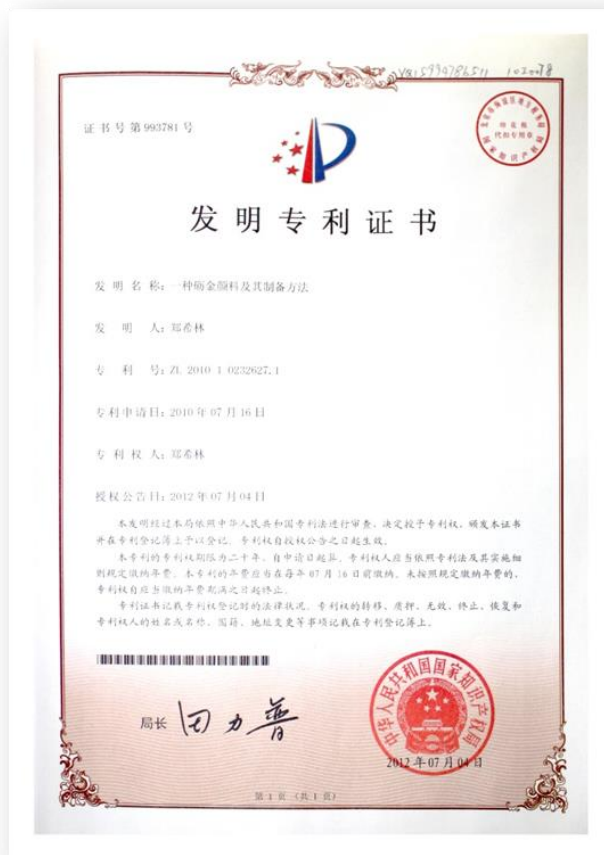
VX1599978651 1020778

证书号第993781号

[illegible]

发明专利证书

发 明 名 称：一种仿金颜料及其制备方法

发 明 人：郑希林

专 利 号：ZL 2010 1 0232627.1

专利申请日：2010年07月16日

专 利 权 人：郑希林

授权公告日：2012年07月04日

本发明经过本局依照中华人民共和国专利法进行审查，决定授予专利权，颁发本证书并在专利登记簿上予以登记。专利权自授权公告之日起生效。

本专利的专利权期限为二十年，自申请日起算。专利权人应当依照专利法及其实施细则规定缴纳年费。本专利的年费应当在每年07月16日前缴纳。未按照规定缴纳年费的，专利权自应当缴纳年费期满之日起终止。

专利证书记载专利权登记时的法律状况。专利权的转移、质押、无效、终止、恢复和专利权人的姓名或名称、国籍、地址变更等事项记载在专利登记簿上。

局长 田力普

中华人民共和国国家知识产权局

2012年07月04日

第1页（共1页）